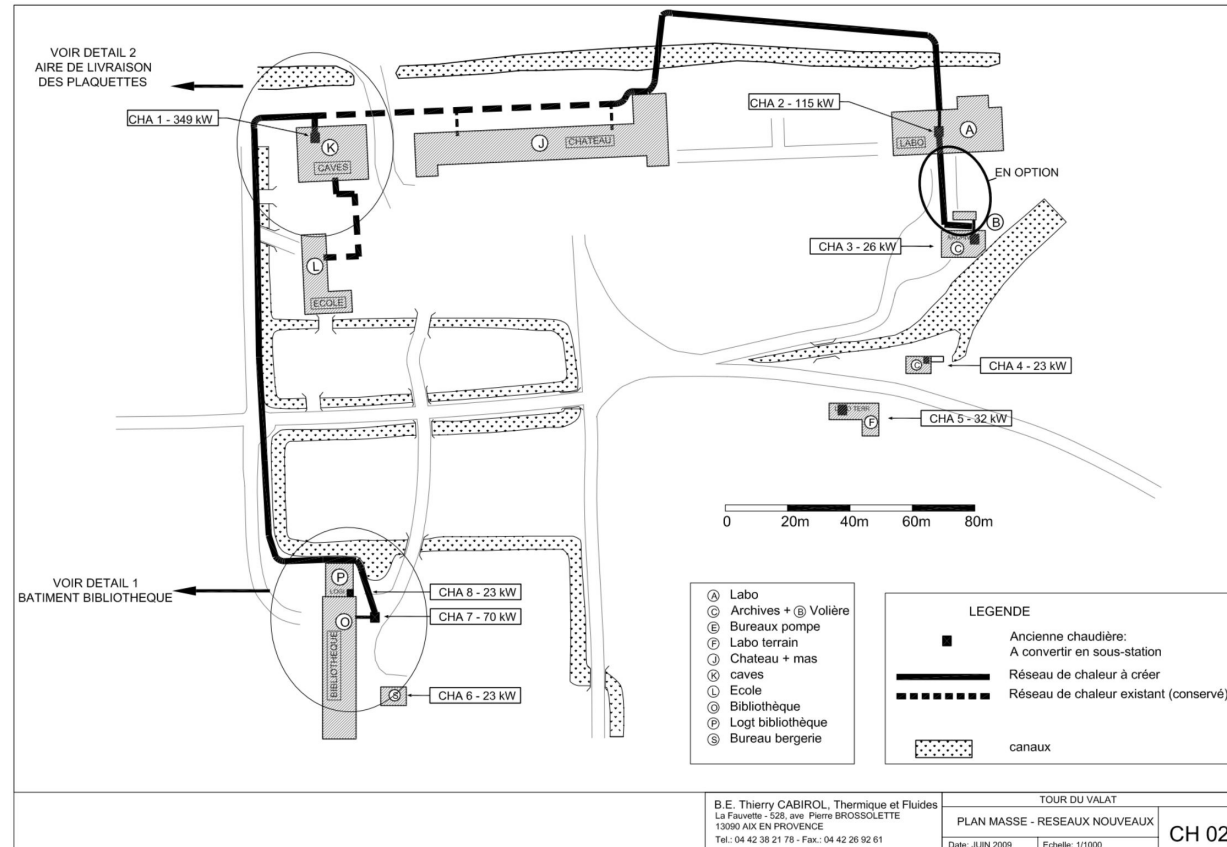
VOIR DETAIL 2
AIRE DE LIVRAISON
DES PLAQUETTES

CHA 1 - 349 kW

Ⓚ
CAVES

Ⓙ CHATEAU

CHA 2 - 115 kW

LABO Ⓐ

EN OPTION

Ⓑ
CHA 3 - 26 kW
Ⓒ

Ⓛ
ECOLE

Ⓒ
CHA 4 - 23 kW

LABO TERR
Ⓕ
CHA 5 - 32 kW

0 20m 40m 60m 80m

VOIR DETAIL 1
BATIMENT BIBLIOTHEQUE

Ⓟ
LOGT
Ⓞ
BIBLIOTHEQUE
Ⓢ

CHA 8 - 23 kW
CHA 7 - 70 kW
CHA 6 - 23 kW

Ⓐ Labo
Ⓒ Archives + Ⓑ Volière
Ⓔ Bureaux pompe
Ⓕ Labo terrain
Ⓙ Chateau + mas
Ⓚ caves
Ⓛ Ecole
Ⓞ Bibliothèque
Ⓟ Logt bibliothèque
Ⓢ Bureau bergerie

LEGENDE

Ancienne chaudière:
A convertir en sous-station

Réseau de chaleur à créer

Réseau de chaleur existant (conservé)

canaux

B.E. Thierry CABIROL, Thermique et Fluides
La Fauvette - 528, ave Pierre BROSSOLETTE
13090 AIX EN PROVENCE
Tel.: 04 42 38 21 78 - Fax.: 04 42 26 92 61

TOUR DU VALAT
PLAN MASSE - RESEAUX NOUVEAUX
Date: JUIN 2009
Echelle: 1/1000
CH 02